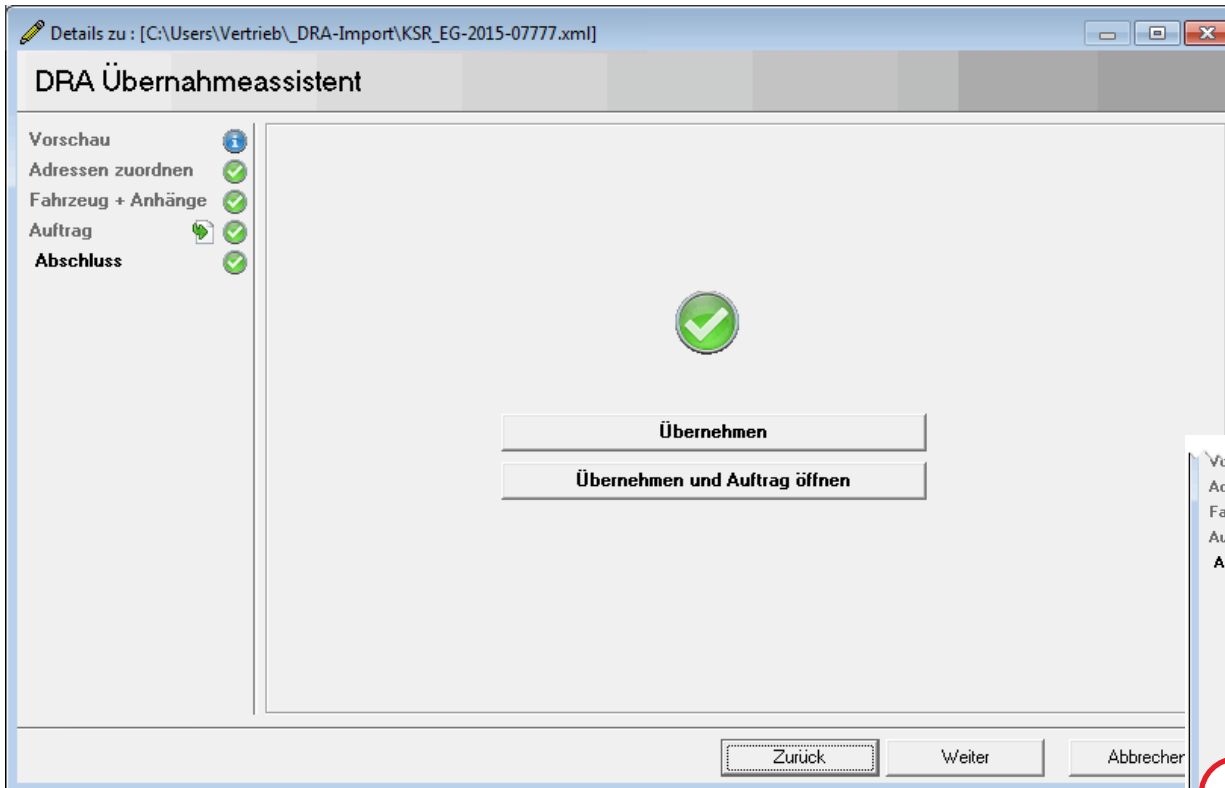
Details zu : [C:\Users\Vertrieb\_DRA-Import\KSR_EG-2015-07777.xml]

DRA Übernahmeassistent

Vorschau
Adressen zuordnen
Fahrzeug + Anhänge
Auftrag
Abschluss

Übernehmen

Übernehmen und Auftrag öffnen

Vo
Ad
Fa
Au
A

Zurück

Weiter

Abbrechen